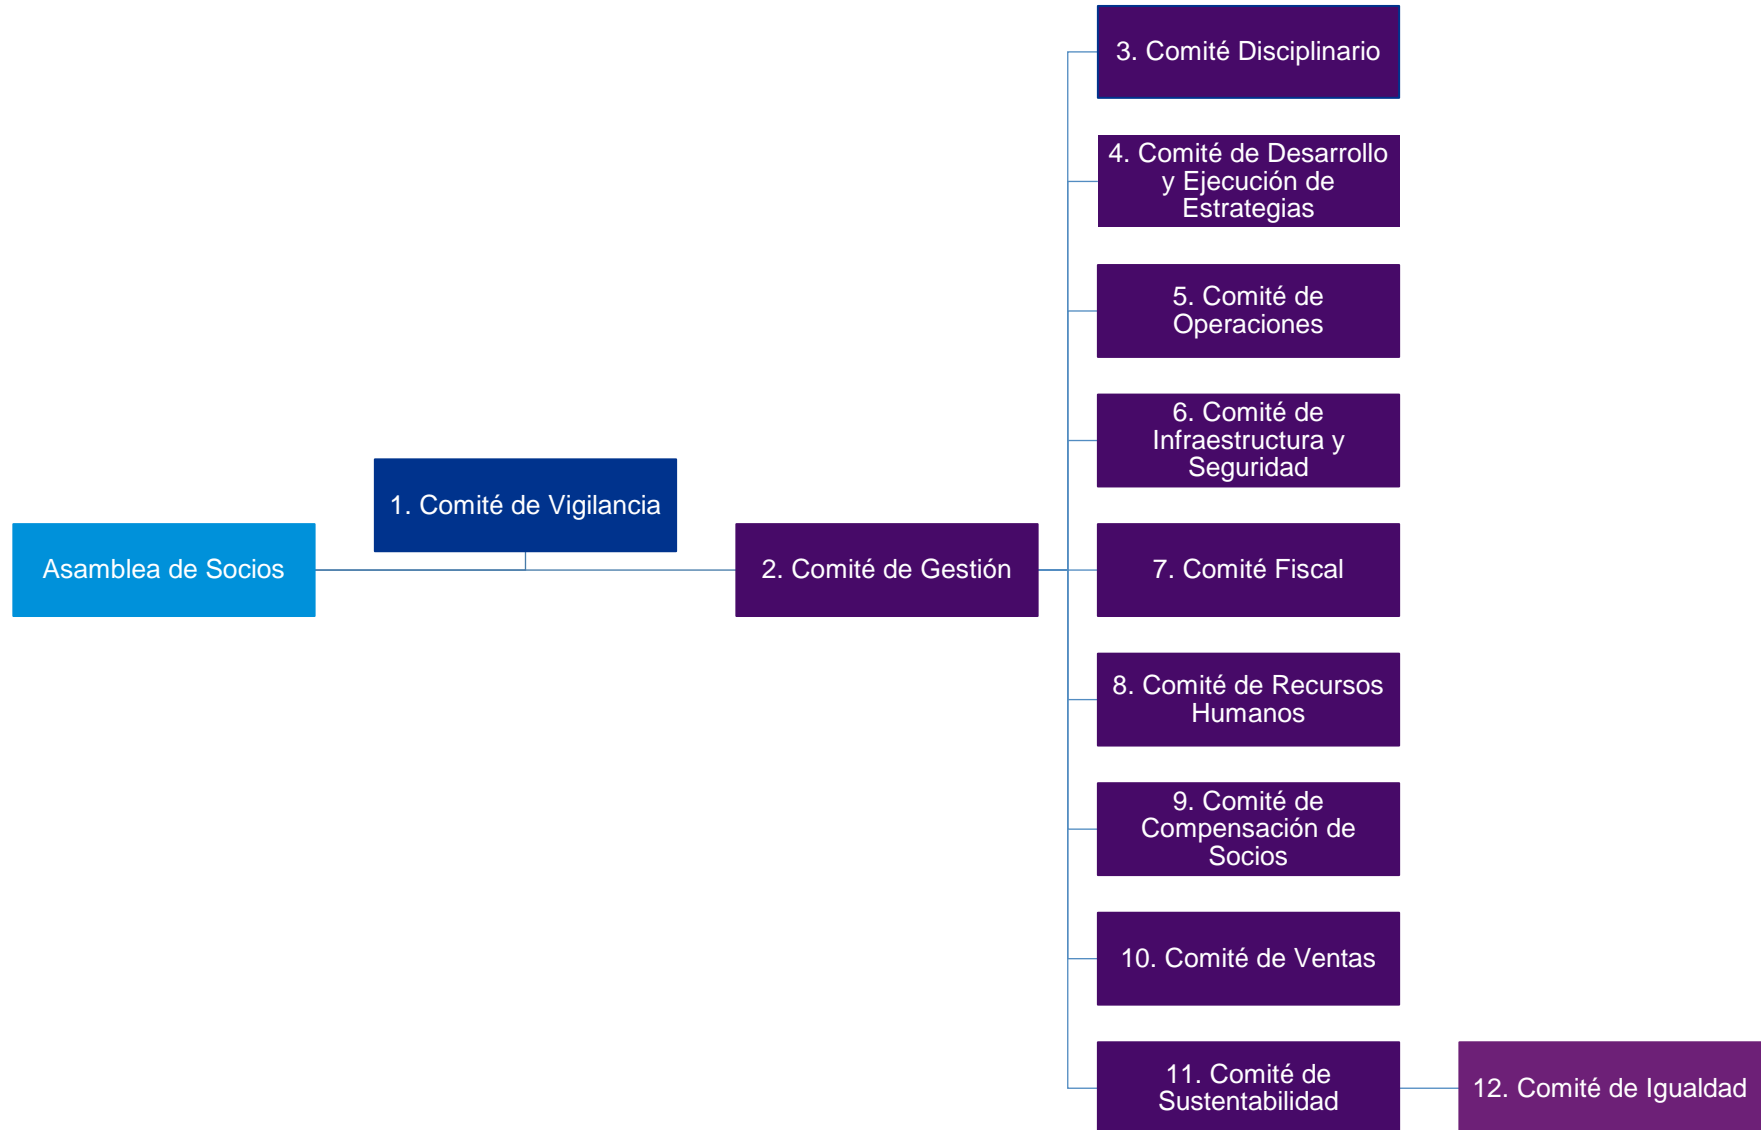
Asamblea de Socios

1. Comité de Vigilancia

2. Comité de Gestión

3. Comité Disciplinario

4. Comité de Desarrollo y Ejecución de Estrategias

5. Comité de Operaciones

6. Comité de Infraestructura y Seguridad

7. Comité Fiscal

8. Comité de Recursos Humanos

9. Comité de Compensación de Socios

10. Comité de Ventas

11. Comité de Sustentabilidad

12. Comité de Igualdad